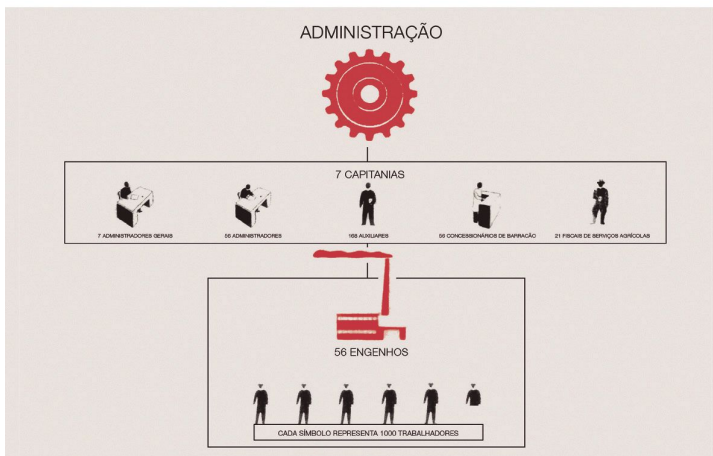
ADMINISTRAÇÃO

7 CAPITANIAS

7 ADMINISTRADORES GERAIS

56 ADMINISTRADORES

168 AUXILIARES

56 CONCESSIONÁRIOS DE BARRACÃO

21 FISCAIS DE SERVIÇOS AGRÍCOLAS

56 ENGENHOS

CADA SÍMBOLO REPRESENTA 1000 TRABALHADORES